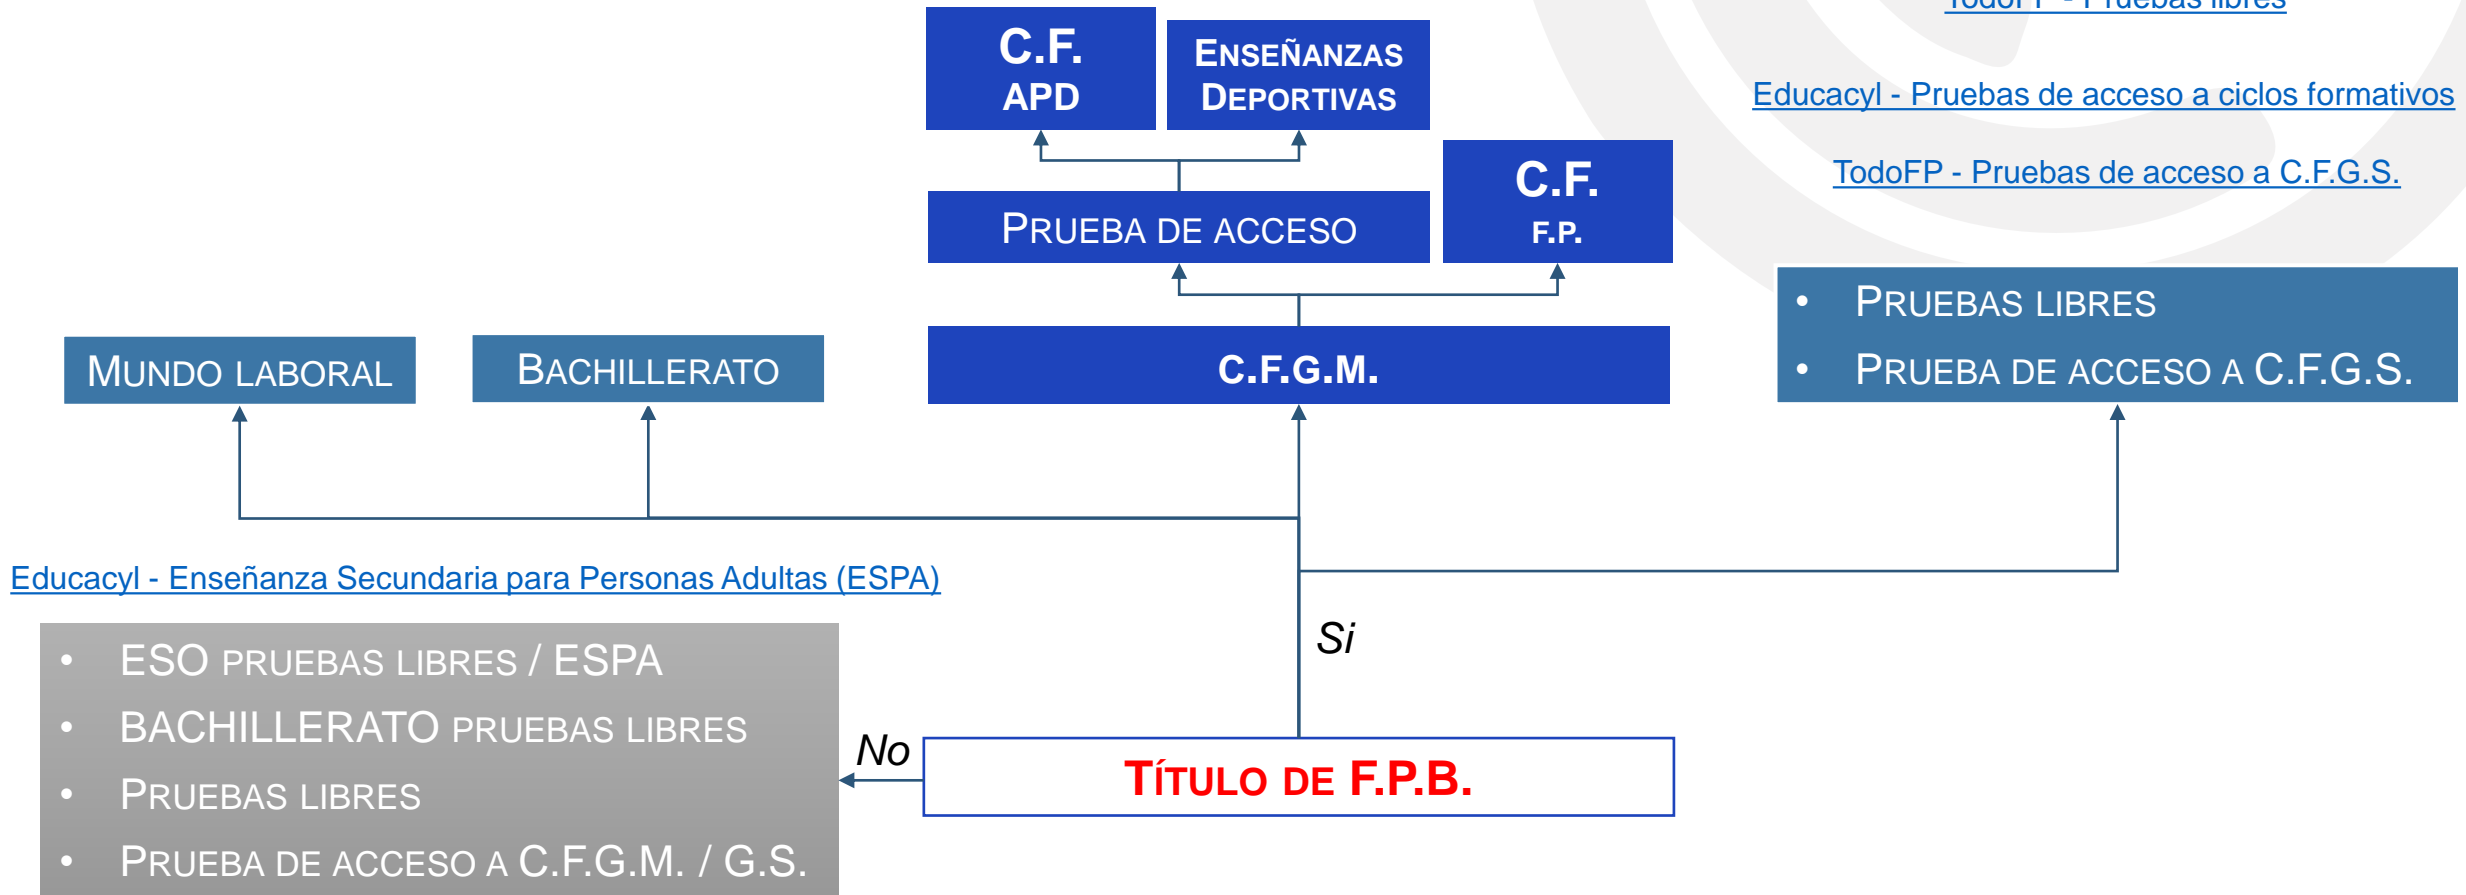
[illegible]

Educacyl - Pruebas de acceso a ciclos formativos

TodoFP - Pruebas de acceso a C.F.G.S.

C.F.
APD

ENSEÑANZAS DEPORTIVAS

PRUEBA DE ACCESO

C.F.
F.P.

• PRUEBAS LIBRES
• PRUEBA DE ACCESO A C.F.G.S.

MUNDO LABORAL

BACHILLERATO

C.F.G.M.

Educacyl - Enseñanza Secundaria para Personas Adultas (ESPA)

Si

• ESO PRUEBAS LIBRES / ESPA
• BACHILLERATO PRUEBAS LIBRES
• PRUEBAS LIBRES
• PRUEBA DE ACCESO A C.F.G.M. / G.S.

No

TÍTULO DE F.P.B.